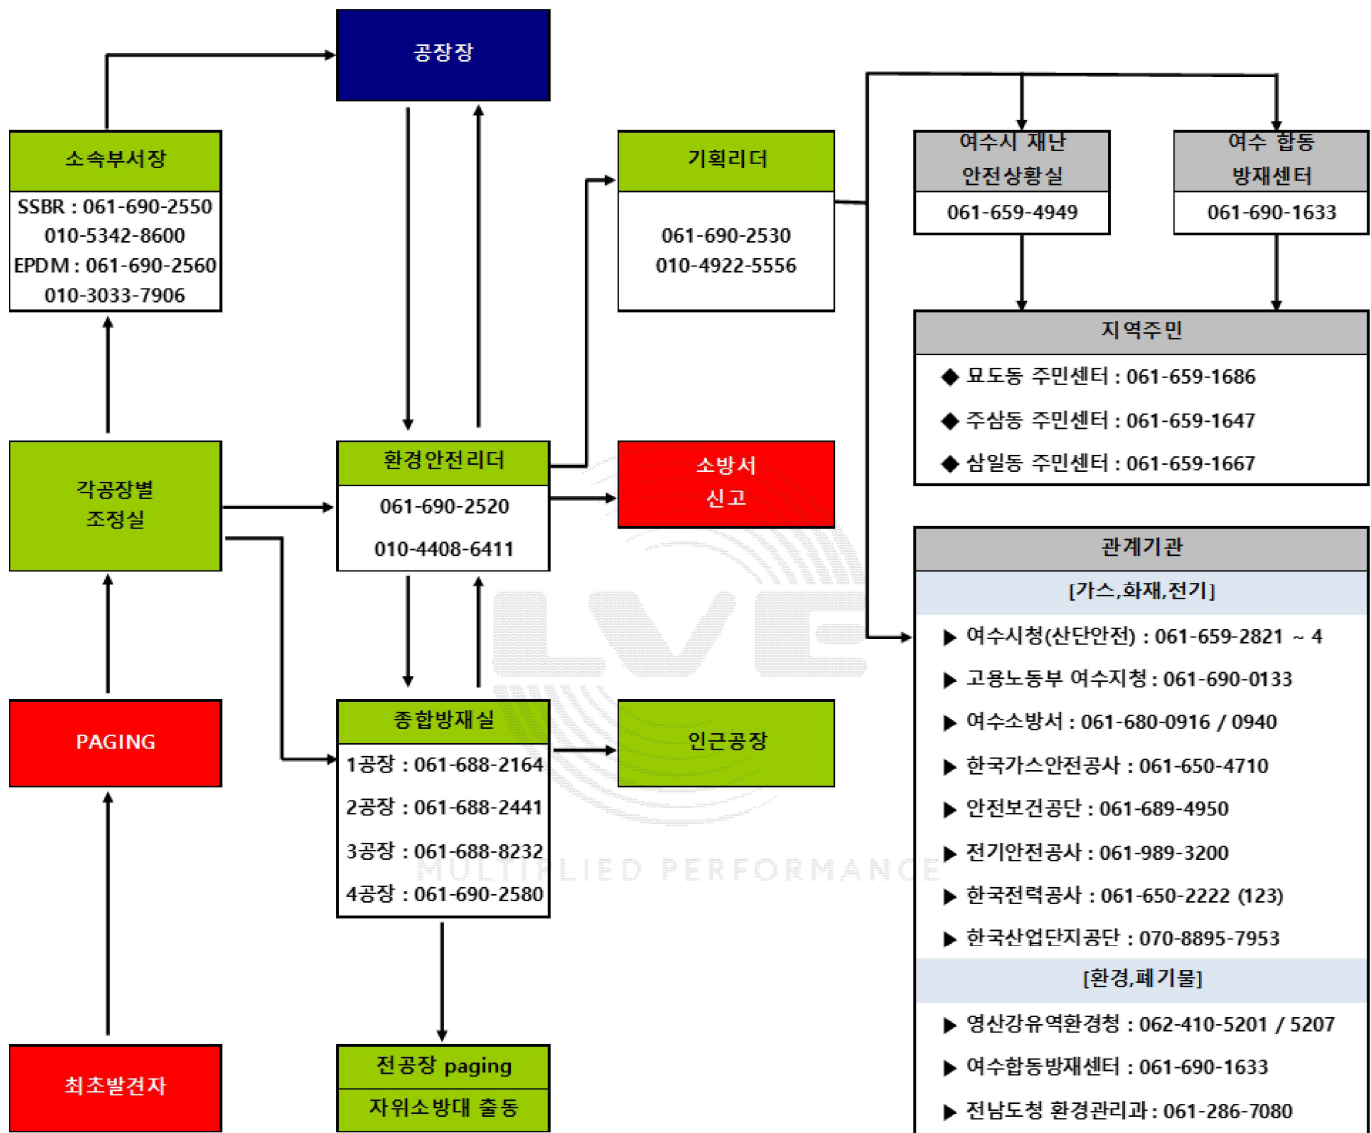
공장장

소속부서장
SSBR : 061-690-2550
010-5342-8600
EPDM : 061-690-2560
010-3033-7906

기획리더
061-690-2530
010-4922-5556

여수시 재난 안전상황실
061-659-4949

여수 합동 방재센터
061-690-1633

지역주민
◆ 묘도동 주민센터 : 061-659-1686
◆ 주삼동 주민센터 : 061-659-1647
◆ 삼일동 주민센터 : 061-659-1667

각공장별 조정실

환경안전리더
061-690-2520
010-4408-6411

소방서 신고

관계기관
[가스,화재,전기]
▶ 여수시청(산단안전) : 061-659-2821 ~ 4
▶ 고용노동부 여수지청 : 061-690-0133
▶ 여수소방서 : 061-680-0916 / 0940
▶ 한국가스안전공사 : 061-650-4710
▶ 안전보건공단 : 061-689-4950
▶ 전기안전공사 : 061-989-3200
▶ 한국전력공사 : 061-650-2222 (123)
▶ 한국산업단지공단 : 070-8895-7953
[환경,폐기물]
▶ 영산강유역환경청 : 062-410-5201 / 5207
▶ 여수합동방재센터 : 061-690-1633
▶ 전남도청 환경관리과 : 061-286-7080

PAGING

종합방재실
1공장 : 061-688-2164
2공장 : 061-688-2441
3공장 : 061-688-8232
4공장 : 061-690-2580

인근공장

MULTIPLIED PERFORMANCE

최초발견자

전공장 paging
자위소방대 출동